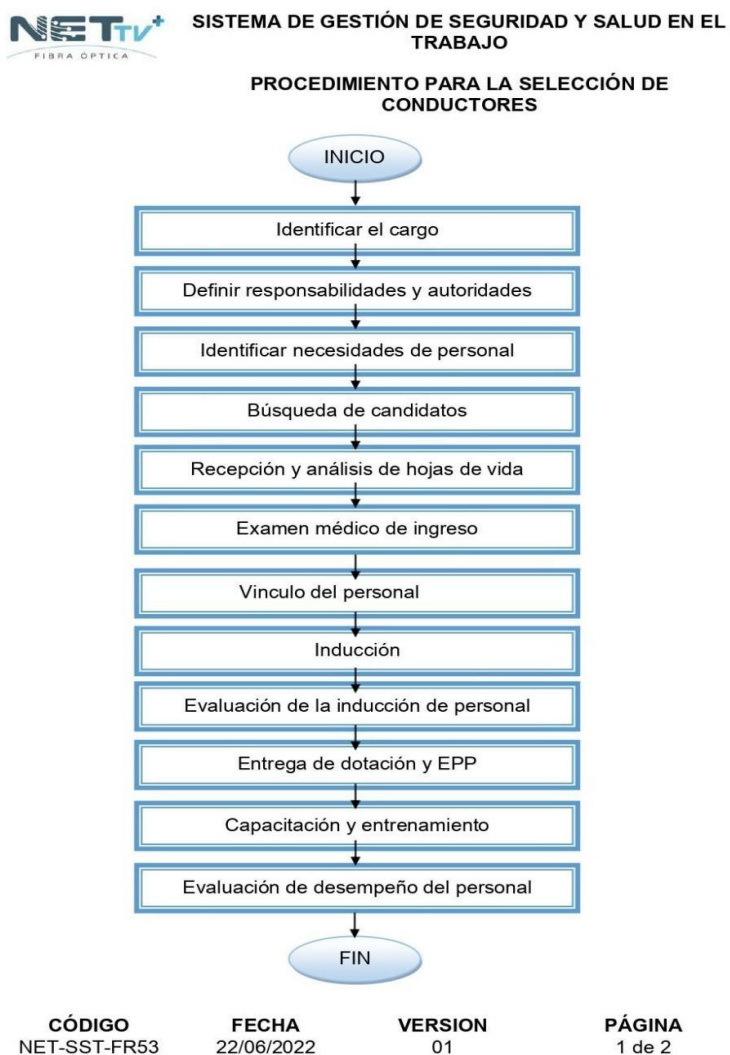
NETtv+
FIBRA OPTICA

SISTEMA DE GESTIÓN DE SEGURIDAD Y SALUD EN EL TRABAJO

PROCEDIMIENTO PARA LA SELECCIÓN DE CONDUCTORES

INICIO

Identificar el cargo

Definir responsabilidades y autoridades

Identificar necesidades de personal

Búsqueda de candidatos

Recepción y análisis de hojas de vida

Examen médico de ingreso

Vinculo del personal

Inducción

Evaluación de la inducción de personal

Entrega de dotación y EPP

Capacitación y entrenamiento

Evaluación de desempeño del personal

FIN

| CÓDIGO | FECHA | VERSION | PÁGINA |
|---|---|---|---|
| NET-SST-FR53 | 22/06/2022 | 01 | 1 de 2 |